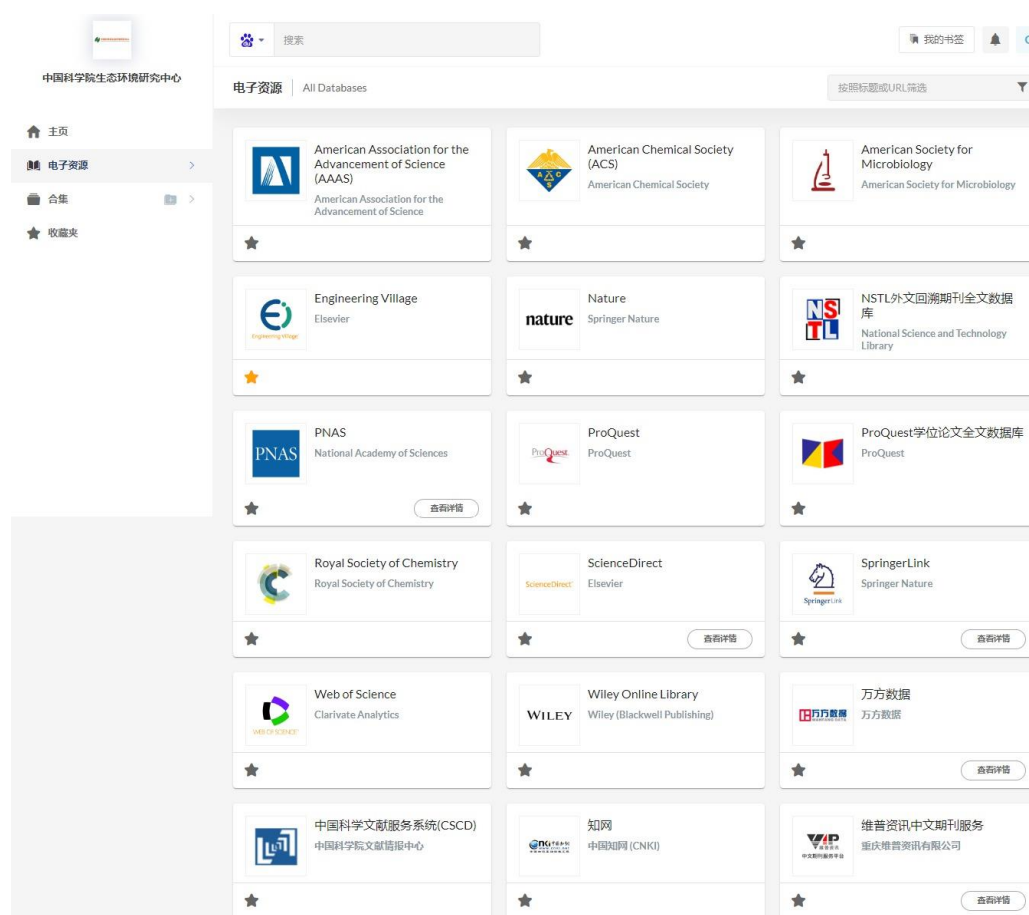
中国科学院生态环境研究中心

主页
电子资源
合集
收藏夹

搜索

我的书签

电子资源 | All Databases

按照标题或URL筛选

American Association for the Advancement of Science (AAAS)
American Association for the Advancement of Science

American Chemical Society (ACS)
American Chemical Society

American Society for Microbiology
American Society for Microbiology

Engineering Village
Elsevier

Nature
Springer Nature

NSTL外文回溯期刊全文数据库
National Science and Technology Library

PNAS
National Academy of Sciences
查看详情

ProQuest
ProQuest

ProQuest学位论文全文数据库
ProQuest

Royal Society of Chemistry
Royal Society of Chemistry

ScienceDirect
Elsevier
查看详情

SpringerLink
Springer Nature
查看详情

Web of Science
Clarivate Analytics

Wiley Online Library
Wiley (Blackwell Publishing)

万方数据
万方数据
查看详情

中国科学文献服务系统(CSCD)
中国科学院文献情报中心

知网
中国知网 (CNKI)

维普资讯中文期刊服务
重庆维普资讯有限公司
查看详情